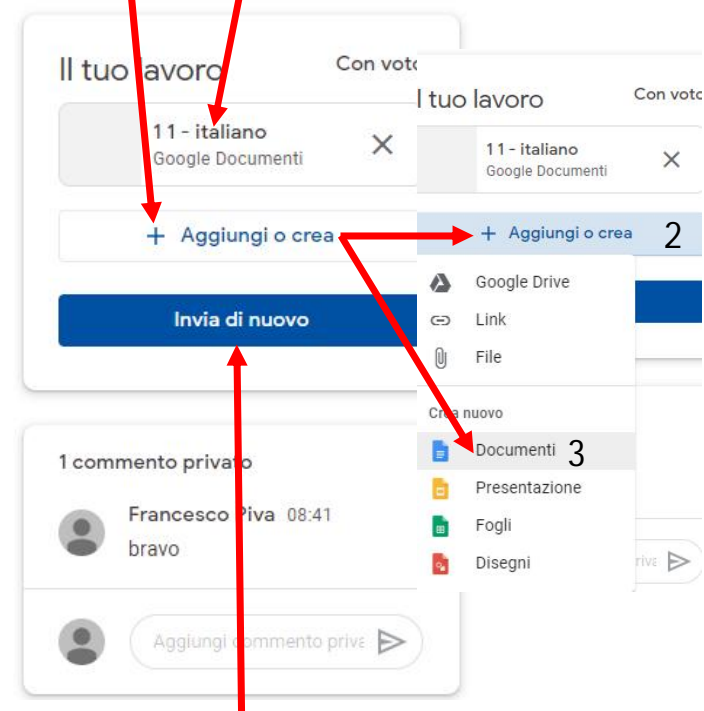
Il tuo lavoro

Con voto

11 - italiano
Google Documenti

+ Aggiungi o crea

Invia di nuovo

1 commento privato

Francesco Piva 08:41
bravo

Aggiungi commento priva

Il tuo lavoro

Con voto

11 - italiano
Google Documenti

+ Aggiungi o crea

2

Google Drive

Link

File

Crea nuovo

Documenti

3

Presentazione

Fogli

Disegni

riva